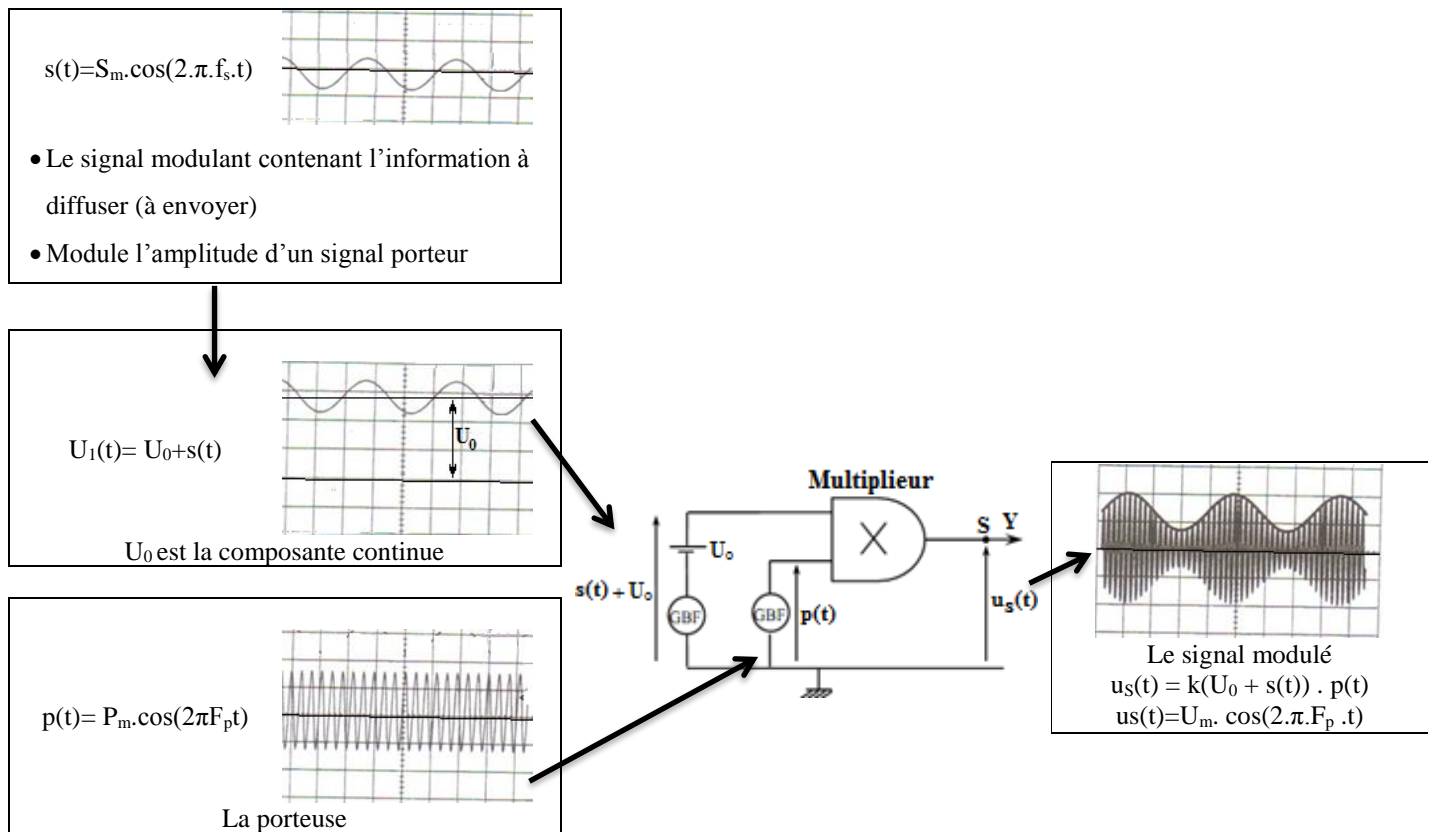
$s(t)=S_m.\cos(2.\pi.f_s.t)$

• Le signal modulant contenant l'information à diffuser (à envoyer)
• Module l'amplitude d'un signal porteur

$U_1(t)= U_0+s(t)$

$U_0$

$U_0$ est la composante continue

$p(t)= P_m.\cos(2\pi F_p t)$

La porteuse

Multiplieur

$s(t) + U_0$

$U_0$

GBF

GBF

$p(t)$

S

Y

$u_S(t)$

Le signal modulé
$u_S(t) = k(U_0 + s(t)) . p(t)$
$us(t)=U_m. \cos(2.\pi.F_p .t)$